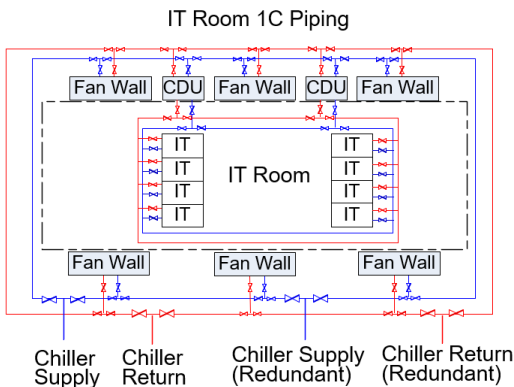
IT Room 1C Piping

Fan Wall
CDU
Fan Wall
CDU
Fan Wall

IT
IT
IT
IT

IT Room

IT
IT
IT
IT

Fan Wall
Fan Wall
Fan Wall

Chiller Supply
Chiller Return
Chiller Supply (Redundant)
Chiller Return (Redundant)